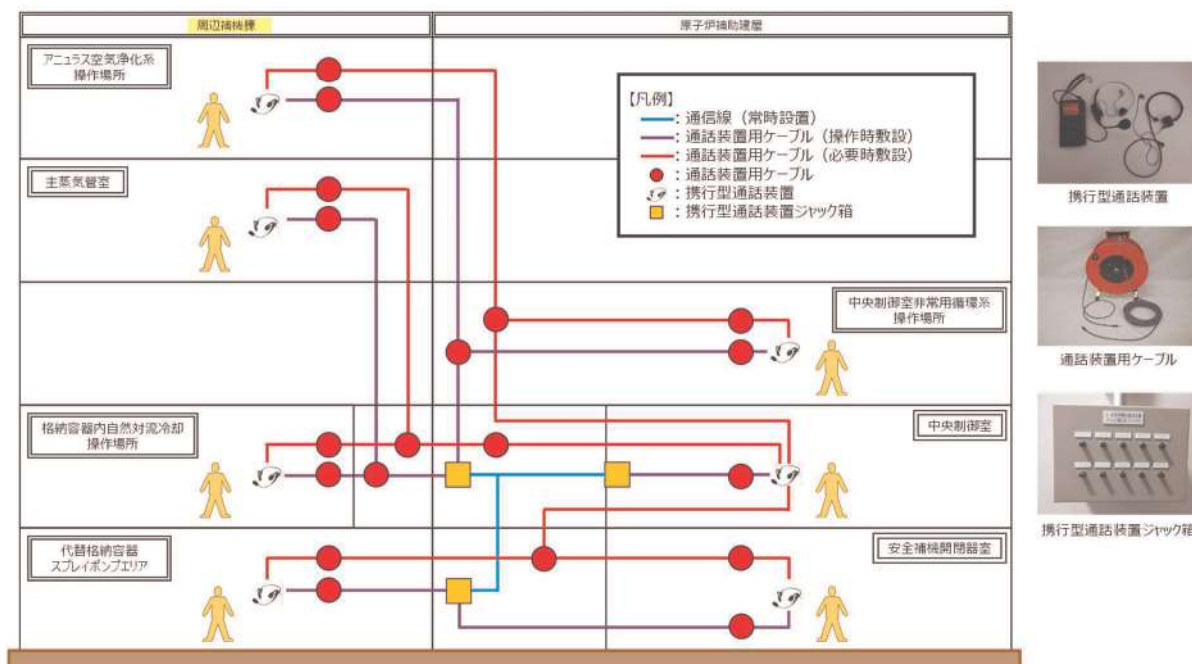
周辺補機棟

原子炉補助建屋

アニュラス空気浄化系操作場所

主蒸気管室

格納容器内自然対流冷却操作場所

代替格納容器スプレイポンプエリア

【凡例】
━：通信線（常時設置）
━：通話装置用ケーブル（操作時敷設）
━：通話装置用ケーブル（必要時敷設）
●：通話装置用ケーブル
：携行型通話装置
■：携行型通話装置ジャック箱

中央制御室非常用循環系操作場所

中央制御室

安全補機開閉器室

携行型通話装置

通話装置用ケーブル

携行型通話装置ジャック箱